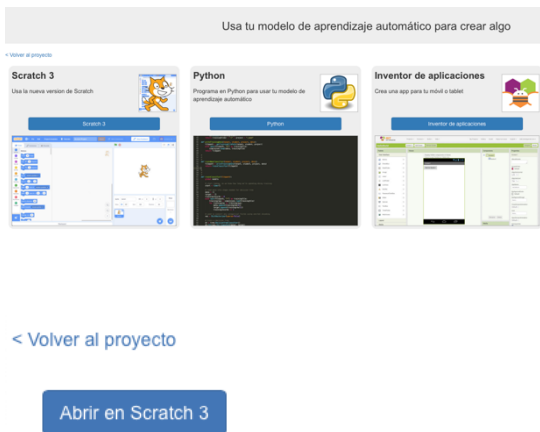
Usa tu modelo de aprendizaje automático para crear algo

< Volver al proyecto

Scratch 3

Usa la nueva version de Scratch

Scratch 3

Python

Programa en Python para usar tu modelo de aprendizaje automático

Python

Inventor de aplicaciones

Crea una app para tu móvil o tablet

Inventor de aplicaciones

< Volver al proyecto

Abrir en Scratch 3